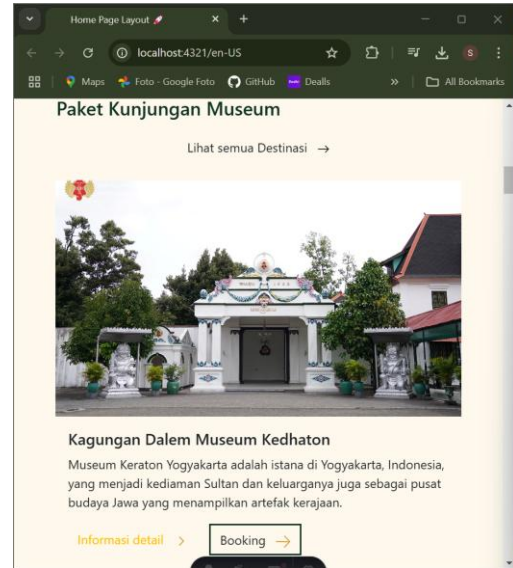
Home Page Layout 🚀

localhost:4321/en-US

Maps Foto - Google Foto GitHub Dealls » All Bookmarks

Paket Kunjungan Museum

Lihat semua Destinasi →

Kagungan Dalem Museum Kedhaton

Museum Keraton Yogyakarta adalah istana di Yogyakarta, Indonesia, yang menjadi kediaman Sultan dan keluarganya juga sebagai pusat budaya Jawa yang menampilkan artefak kerajaan.

Informasi detail >

Booking →